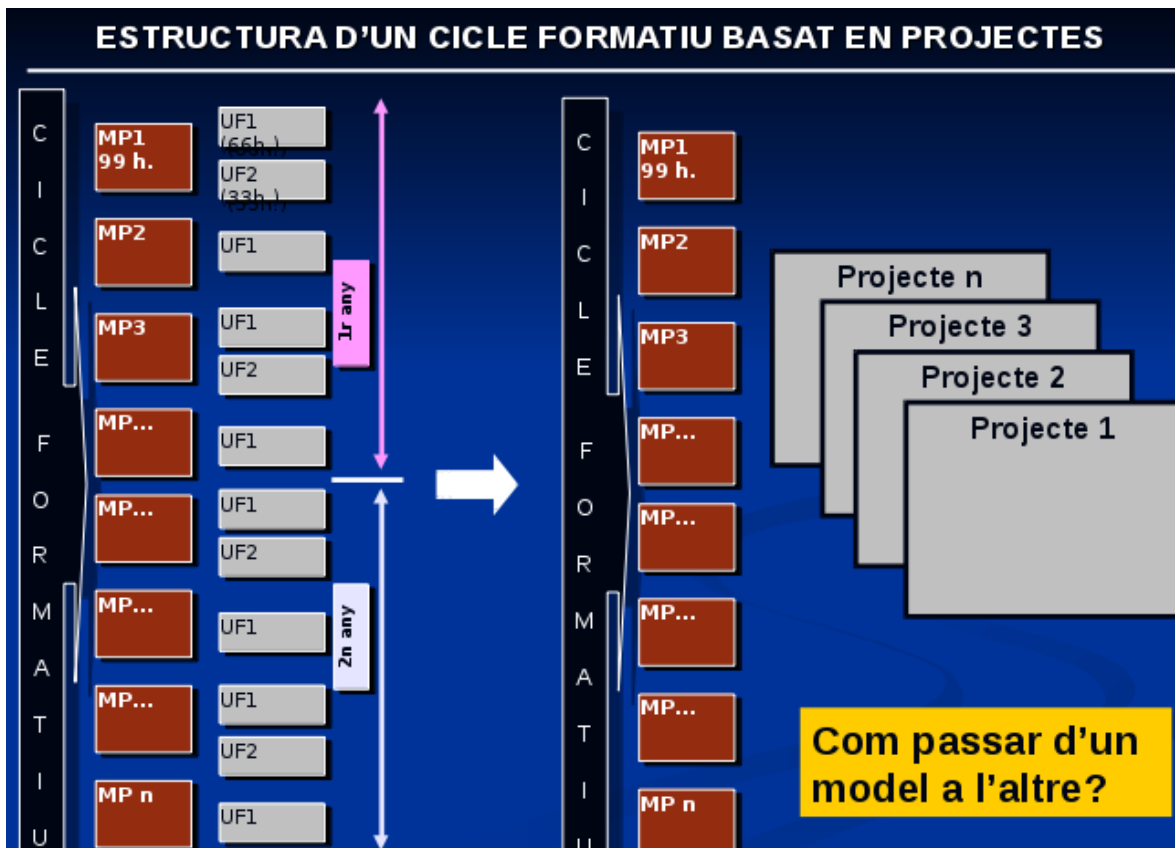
ESTRUCTURA D'UN CICLE FORMATIU BASAT EN PROJECTES

C I C L E F O R M A T I U

MP1 99 h.

UF1 (66h.)

UF2 (33h.)

MP2

UF1

MP3

UF1

UF2

MP...

UF1

MP...

UF1

UF2

MP...

UF1

MP...

UF1

UF2

MP n

UF1

1r any

2n any

C I C L E F O R M A T I U

MP1 99 h.

MP2

MP3

MP...

MP...

MP...

MP...

MP n

Projecte n

Projecte 3

Projecte 2

Projecte 1

Com passar d'un model a l'altre?